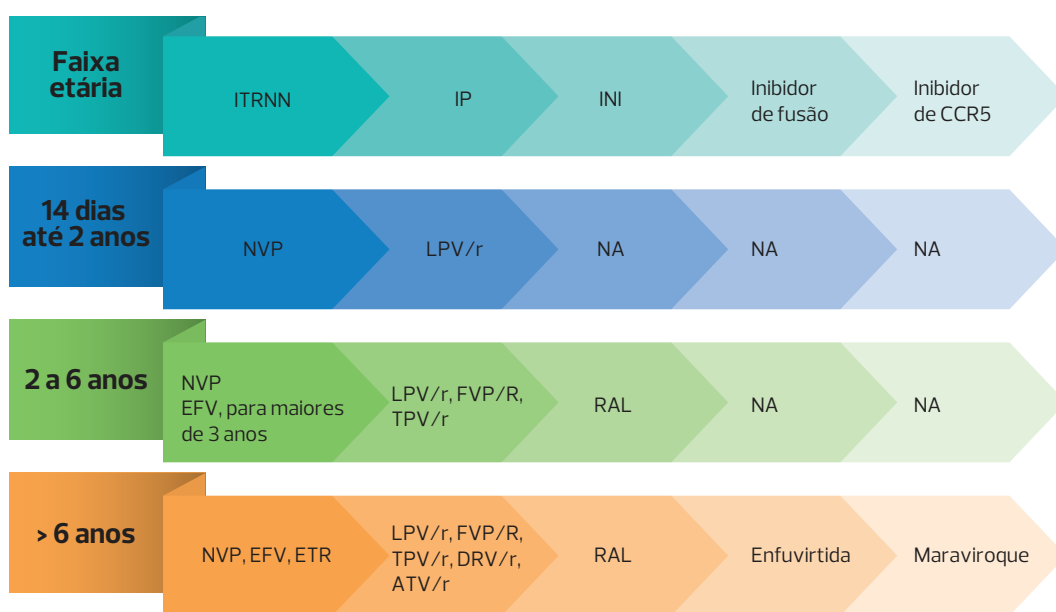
| Faixa etária | ITRNN | IP | INI | Inibidor de fusão | Inibidor de CCR5 |
|---|---|---|---|---|---|
| 14 dias até 2 anos | NVP | LPV/r | NA | NA | NA |
| 2 a 6 anos | NVP EFV, para maiores de 3 anos | LPV/r, FVP/R, TPV/r | RAL | NA | NA |
| > 6 anos | NVP, EFV, ETR | LPV/r, FVP/R, TPV/r, DRV/r, ATV/r | RAL | Enfuvirtida | Maraviroque |